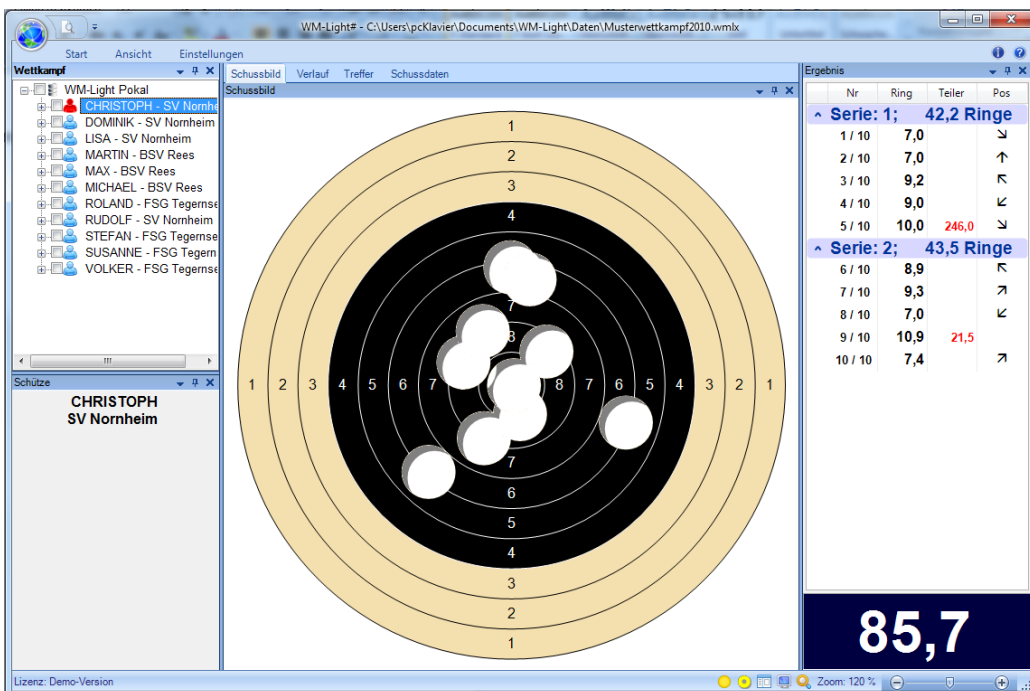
WM-Light# - C:\Users\pcKlavier\Documents\WM-Light\Daten\Musterwettkampf2010.wmlx

Start Ansicht Einstellungen

Wettkampf

WM-Light Pokal
CHRISTOPH - SV Nornhe
DOMINIK - SV Nornheim
LISA - SV Nornheim
MARTIN - BSV Rees
MAX - BSV Rees
MICHAEL - BSV Rees
ROLAND - FSG Tegernse
RUDOLF - SV Nornheim
STEFAN - FSG Tegernse
SUSANNE - FSG Tegern
VOLKER - FSG Tegernse

Schütze

CHRISTOPH
SV Nornheim

Schussbild Verlauf Treffer Schussdaten

Schussbild

1
2
3
4
7
8
1 2 3 4 5 6 7 8 7 6 5 4 3 2 1
7
6
5
4
3
2
1

Ergebnis

| Nr | Ring | Teiler | Pos |
|---|---|---|---|
| Serie: 1; | 42,2 Ringe | | |
| 1 / 10 | 7,0 | | ↘ |
| 2 / 10 | 7,0 | | ↑ |
| 3 / 10 | 9,2 | | ↖ |
| 4 / 10 | 9,0 | | ↙ |
| 5 / 10 | 10,0 | 246,0 | ↘ |
| Serie: 2; | 43,5 Ringe | | |
| 6 / 10 | 8,9 | | ↖ |
| 7 / 10 | 9,3 | | ↗ |
| 8 / 10 | 7,0 | | ↙ |
| 9 / 10 | 10,9 | 21,5 | |
| 10 / 10 | 7,4 | | ↗ |

85,7

Lizenz: Demo-Version

Zoom: 120 %